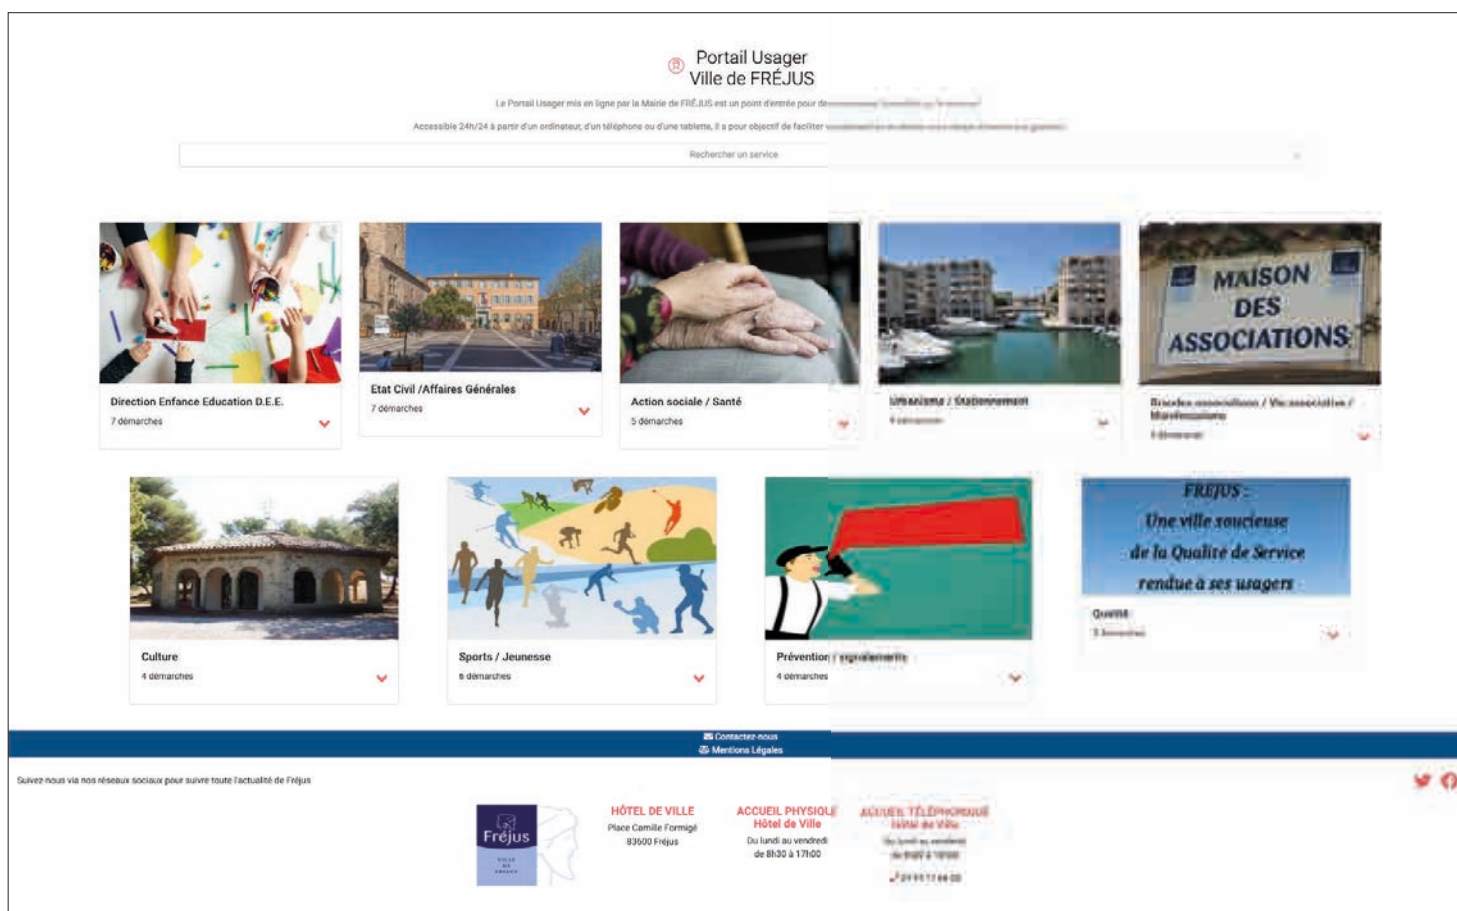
Portail Usager
Ville de FRÉJUS

Le Portail Usager mis en ligne par la Mairie de FRÉJUS est un point d'entrée pour de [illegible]

Accessible 24h/24 à partir d'un ordinateur, d'un téléphone ou d'une tablette, il a pour objectif de faciliter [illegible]

Rechercher un service

Direction Enfance Education D.E.E.
7 démarches

Etat Civil /Affaires Générales
7 démarches

Action sociale / Santé
5 démarches

Urbanisme / Stationnement
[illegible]

MAISON DES ASSOCIATIONS

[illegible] / Vie associative / Manifestations
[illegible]

Culture
4 démarches

Sports / Jeunesse
6 démarches

Prévention / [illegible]
4 démarches

FREJUS :
Une ville soucieuse
de la Qualité de Service
rendue à ses usagers

Qualité
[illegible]

Contactez-nous
Mentions Légales

Suivez-nous via nos réseaux sociaux pour suivre toute l'actualité de Fréjus

Fréjus

HÔTEL DE VILLE
Place Camille Formigé
83600 Fréjus

ACCUEIL PHYSIQUE
Hôtel de Ville
Du lundi au vendredi
de 8h30 à 17h00

ACCUEIL TÉLÉPHONIQUE
Hôtel de Ville
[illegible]
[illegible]
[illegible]